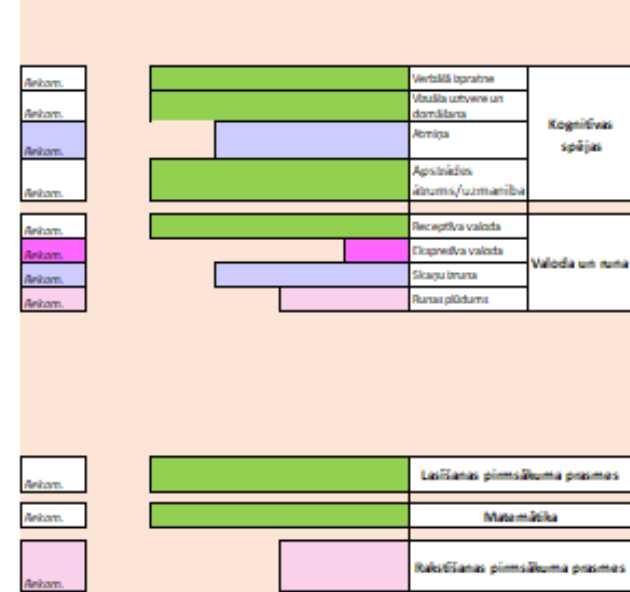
| | |
|---|---|
| Ieteikum. | Verbālā izpratne |
| Ieteikum. | Vizuālā uztvere un domāšana |
| Ieteikum. | Atmiņa |
| Ieteikum. | Apstrādes ātrums/uzmanība |

Kognitīvas spējas

| | |
|---|---|
| Ieteikum. | Receptīvā valoda |
| Ieteikum. | Ekspresīvā valoda |
| Ieteikum. | Skaņu izruna |
| Ieteikum. | Runas plūdums |

Valoda un runa

| | |
|---|---|
| Ieteikum. | Lasīšanas pirmsākuma prasmes |
| Ieteikum. | Matemātika |
| Ieteikum. | Rakstīšanas pirmsākuma prasmes |